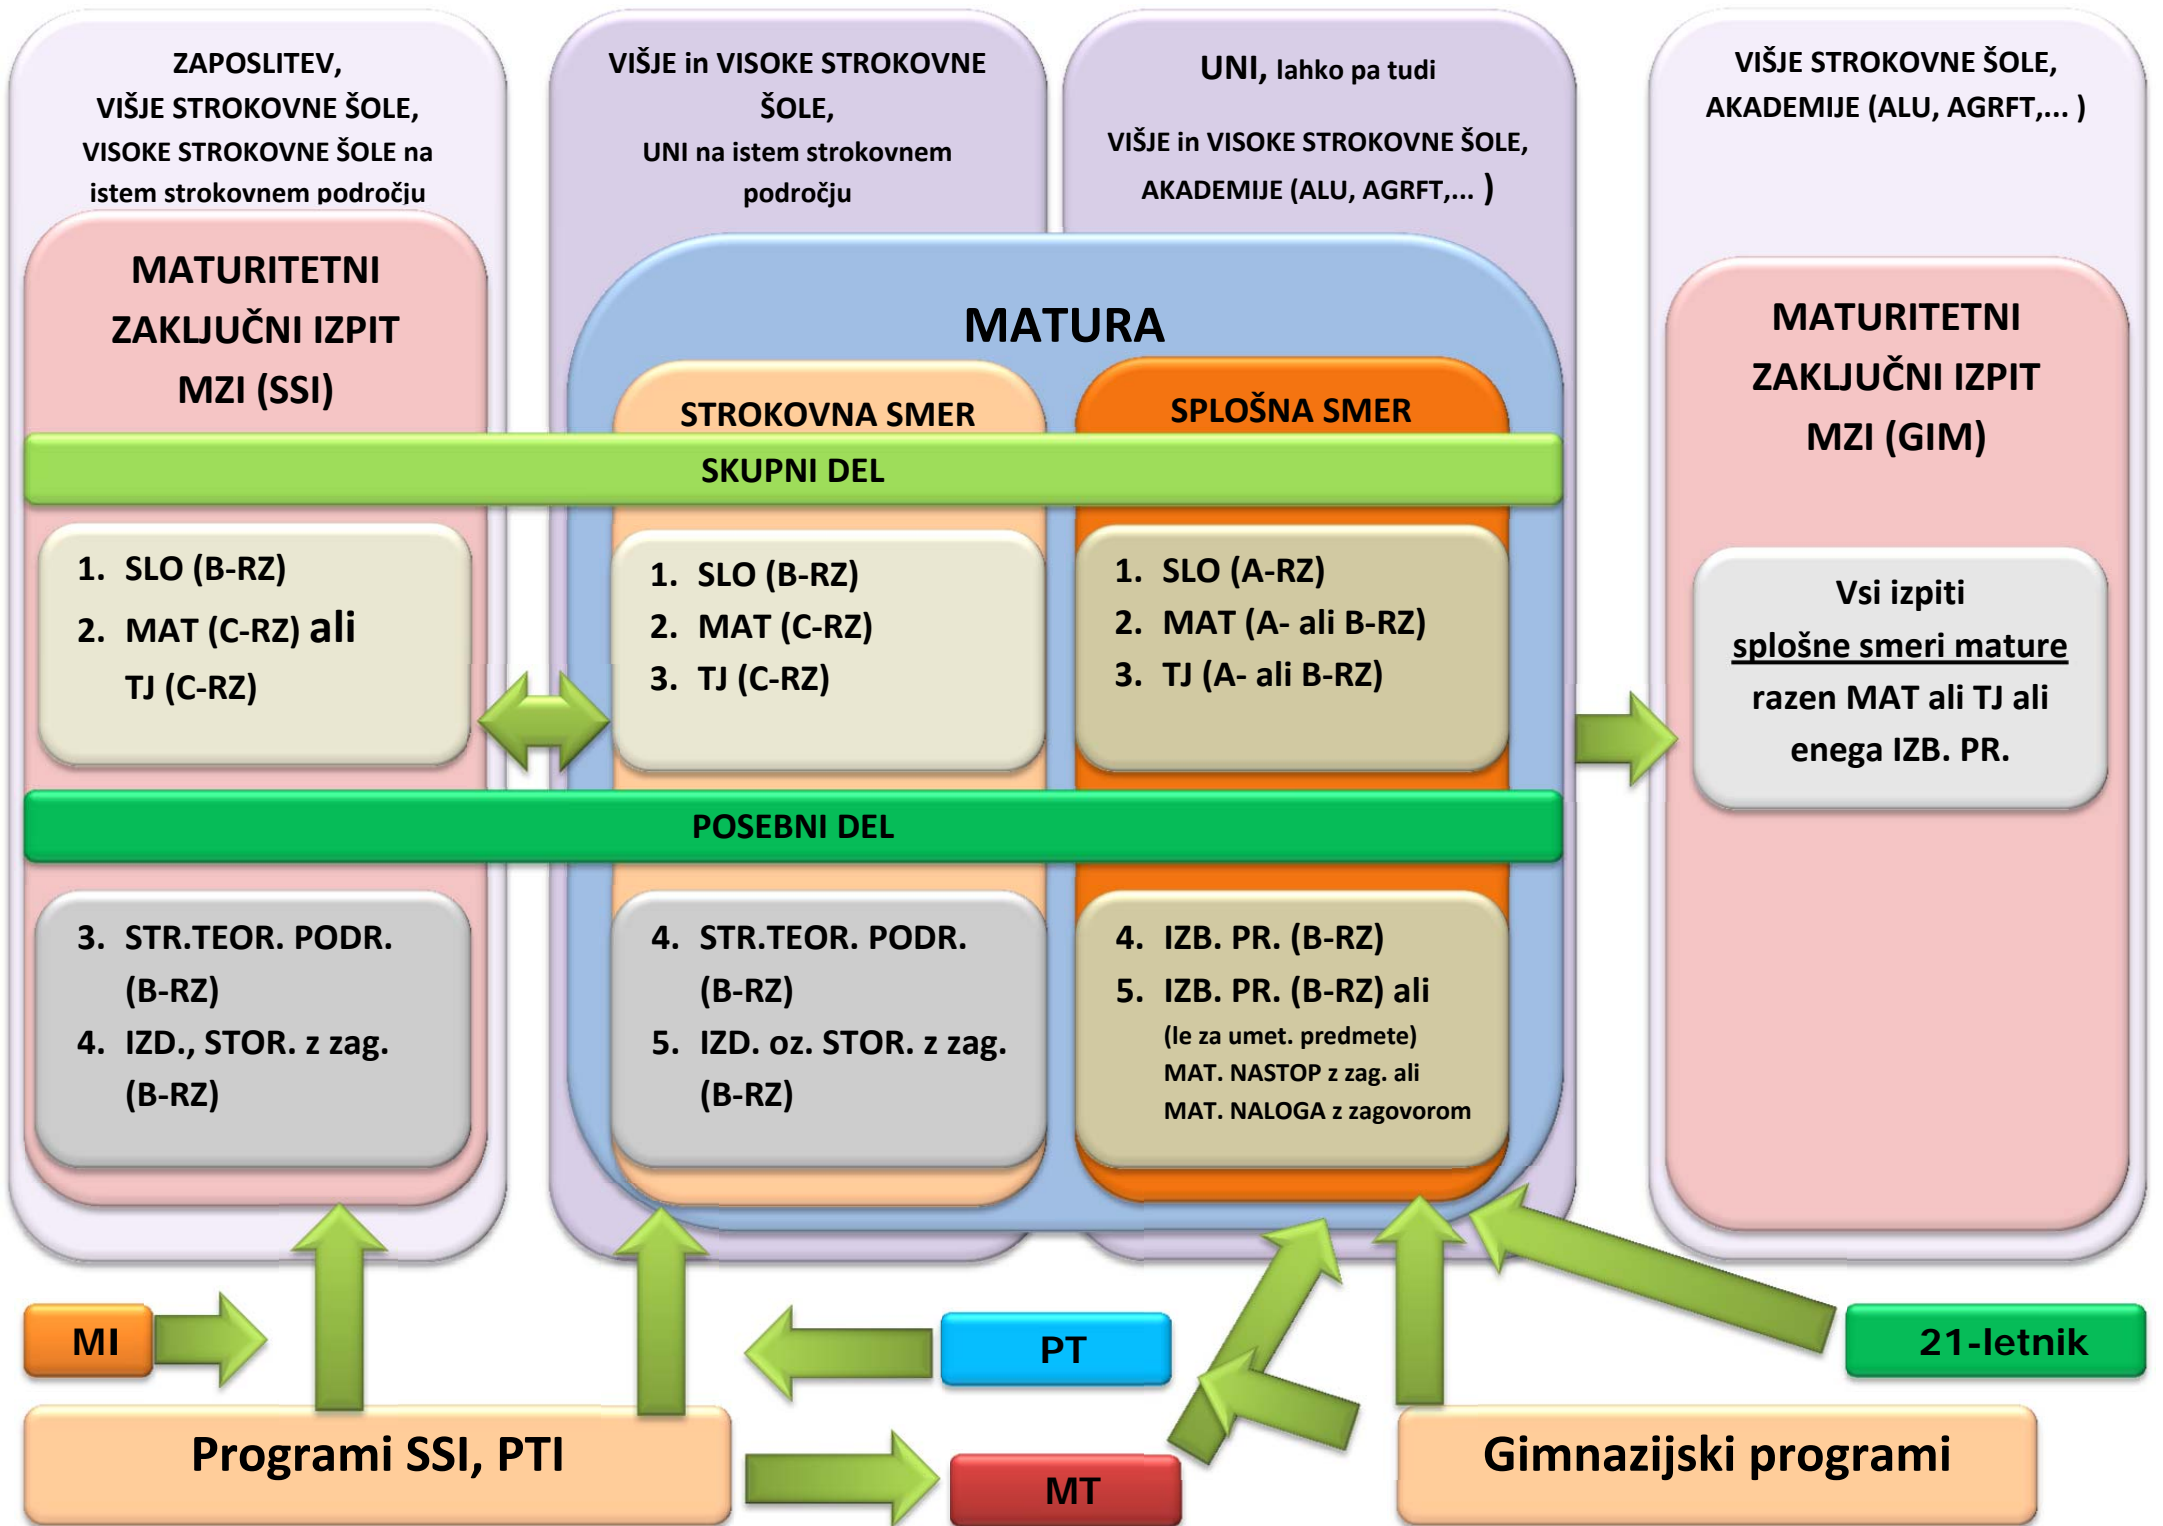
ZAPOSLITEV, VIŠJE STROKOVNE ŠOLE, VISOKE STROKOVNE ŠOLE na istem strokovnem področju

VIŠJE in VISOKE STROKOVNE ŠOLE, UNI na istem strokovnem področju

UNI, lahko pa tudi

VIŠJE in VISOKE STROKOVNE ŠOLE, AKADEMIJE (ALU, AGRFT,... )

VIŠJE STROKOVNE ŠOLE, AKADEMIJE (ALU, AGRFT,... )

MATURITETNI ZAKLJUČNI IZPIT MZI (SSI)

MATURA

STROKOVNA SMER

SPLOŠNA SMER

MATURITETNI ZAKLJUČNI IZPIT MZI (GIM)

SKUPNI DEL

1. SLO (B-RZ)
2. MAT (C-RZ) ali TJ (C-RZ)

1. SLO (B-RZ)
2. MAT (C-RZ)
3. TJ (C-RZ)

1. SLO (A-RZ)
2. MAT (A- ali B-RZ)
3. TJ (A- ali B-RZ)

Vsi izpiti splošne smeri mature razen MAT ali TJ ali enega IZB. PR.

POSEBNI DEL

3. STR.TEOR. PODR. (B-RZ)
4. IZD., STOR. z zag. (B-RZ)

4. STR.TEOR. PODR. (B-RZ)
5. IZD. oz. STOR. z zag. (B-RZ)

4. IZB. PR. (B-RZ)
5. IZB. PR. (B-RZ) ali (le za umet. predmete) MAT. NASTOP z zag. ali MAT. NALOGA z zagovorom

MI

PT

21-letnik

Programi SSI, PTI

MT

Gimnazijski programi